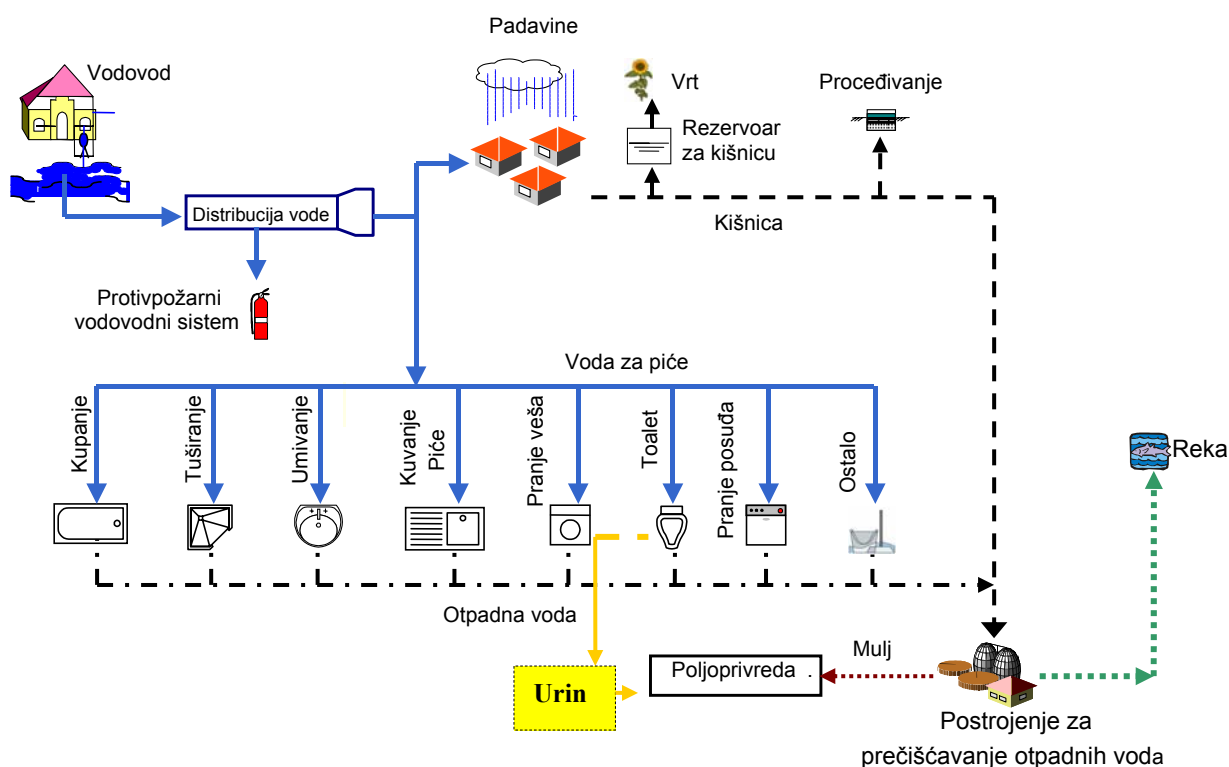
Padavine

Vodovod

Vrt

Rezervoar za kišnicu

Procеđivanje

Distribucija vode

Kišnica

Protivpožarni vodovodni sistem

Voda za piće

Kupanje

Tuširanje

Umivanje

Kuvanje Piće

Pranje veša

Toalet

Pranje posuđa

Ostalo

Reka

Otpadna voda

Mulj

Urin

Poljoprivreda .

Postrojenje za prečišćavanje otpadnih voda